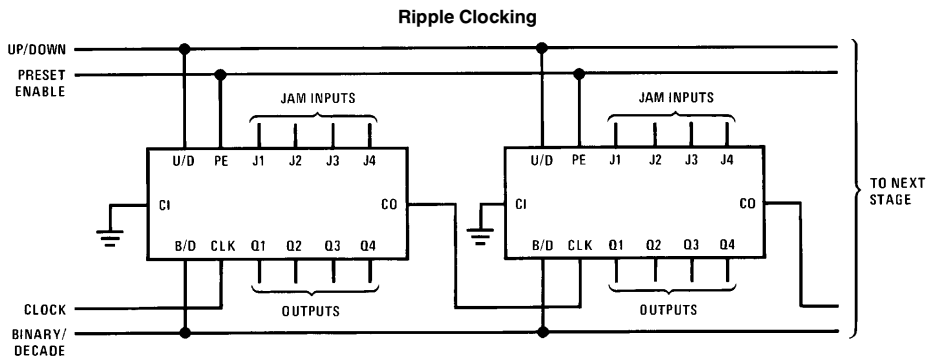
Ripple Clocking

UP/DOWN

PRESET ENABLE

JAM INPUTS

U/D PE J1 J2 J3 J4

CI

CO

B/D CLK Q1 Q2 Q3 Q4

OUTPUTS

JAM INPUTS

U/D PE J1 J2 J3 J4

CI

CO

B/D CLK Q1 Q2 Q3 Q4

OUTPUTS

TO NEXT STAGE

CLOCK

BINARY/ DECADE